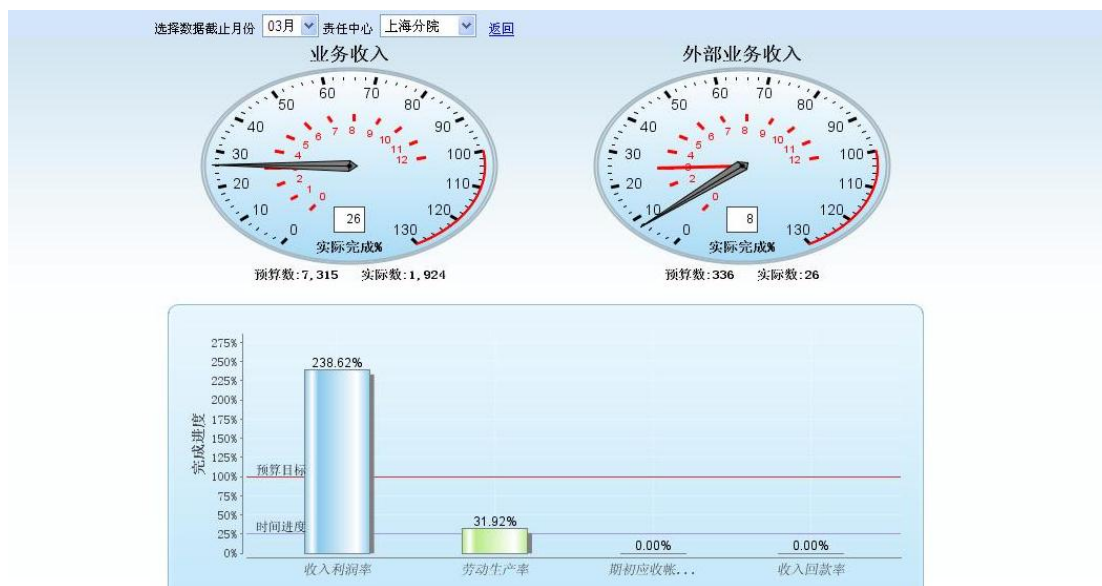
选择数据截止月份 03月 责任中心 上海分院 返回

业务收入

0 10 20 30 40 50 60 70 80 90 100 110 120 130
0 1 2 3 4 5 6 7 8 9 10 11 12
26
实际完成%
预算数:7,315 实际数:1,924

外部业务收入

0 10 20 30 40 50 60 70 80 90 100 110 120 130
0 1 2 3 4 5 6 7 8 9 10 11 12
8
实际完成%
预算数:336 实际数:26

275%
250%
225%
200%
175%
150%
125%
100%
75%
50%
25%
0%
完成进度
预算目标
时间进度
238.62%
31.92%
0.00%
0.00%
收入利润率 劳动生产率 期初应收帐... 收入回款率